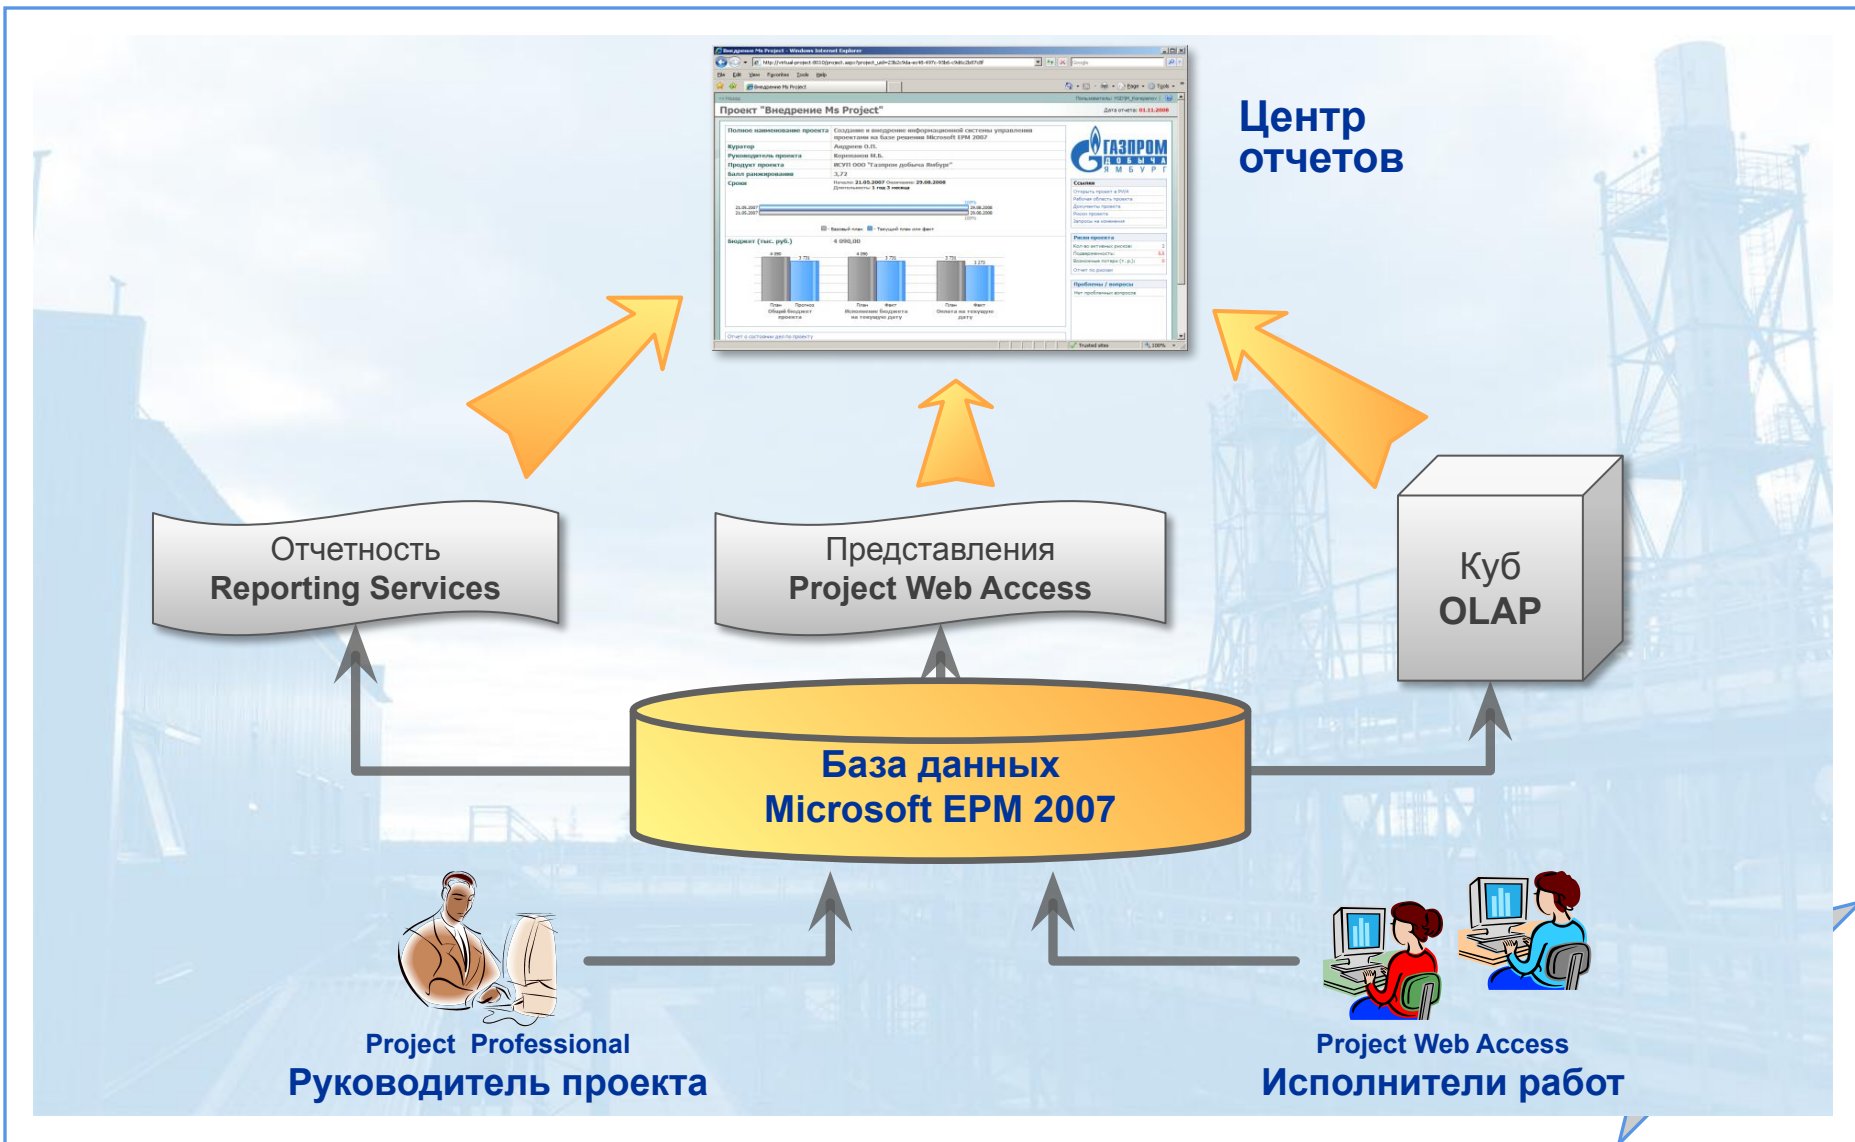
Проект "Внедрение Ms Project"

Центр отчетов

Отчетность
Reporting Services

Представления
Project Web Access

Куб
OLAP

База данных
Microsoft EPM 2007

Project Professional
Руководитель проекта

Project Web Access
Исполнители работ